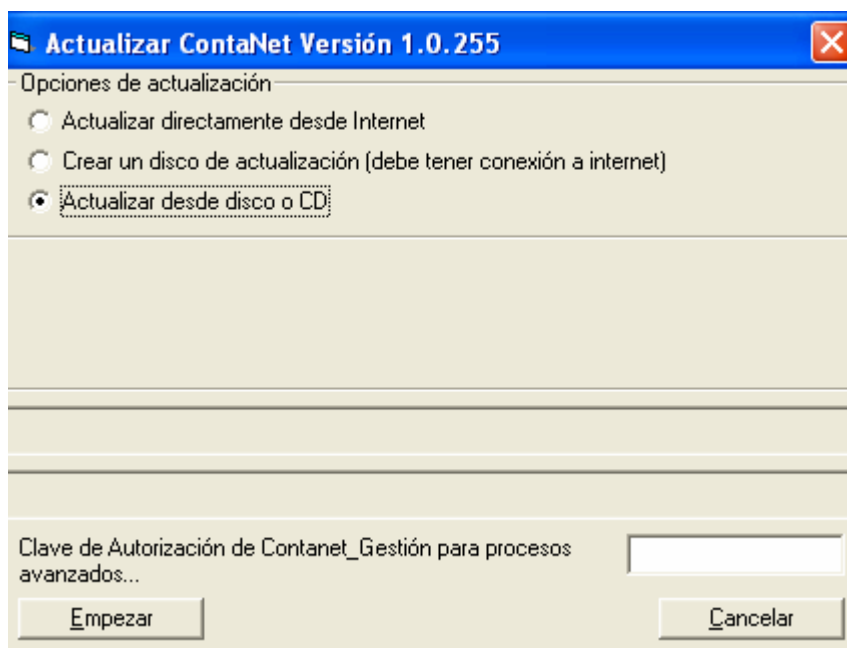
Actualizar ContaNet Versión 1.0.255

Opciones de actualización

Actualizar directamente desde Internet

Crear un disco de actualización (debe tener conexión a internet)

Actualizar desde disco o CD

Clave de Autorización de Contanet_Gestión para procesos avanzados...

Empezar

Cancelar